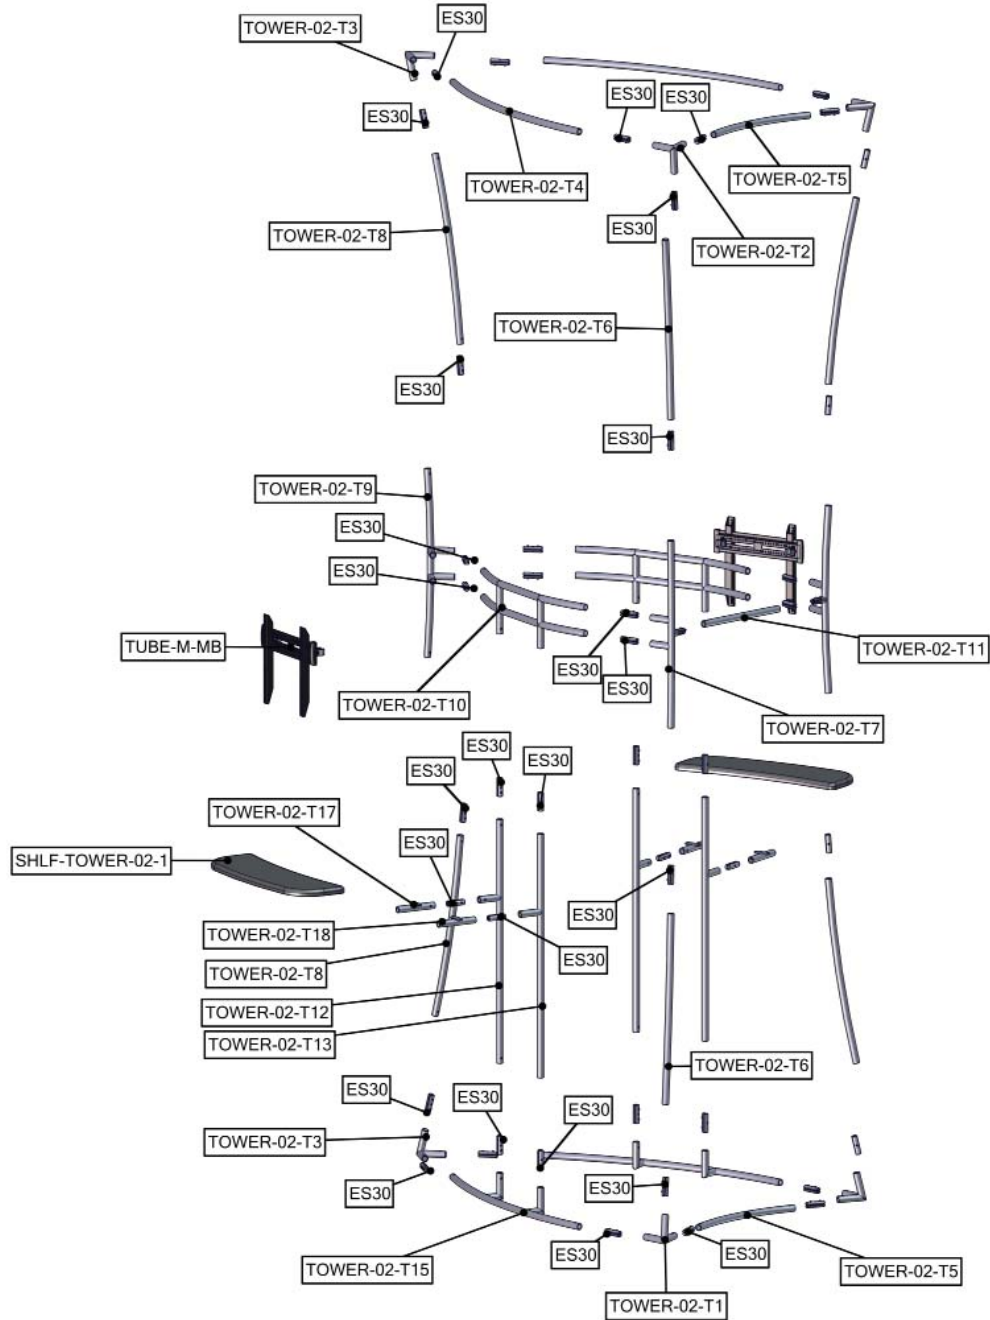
TOWER-02-T3
ES30
ES30
TOWER-02-T4
ES30
ES30
TOWER-02-T5
TOWER-02-T8
ES30
TOWER-02-T2
TOWER-02-T6
ES30
ES30
TOWER-02-T9
ES30
ES30
TUBE-M-MB
TOWER-02-T10
ES30
ES30
TOWER-02-T11
TOWER-02-T7
ES30
ES30
ES30
TOWER-02-T17
SHLF-TOWER-02-1
ES30
ES30
TOWER-02-T18
ES30
TOWER-02-T8
TOWER-02-T12
TOWER-02-T13
TOWER-02-T6
ES30
ES30
ES30
TOWER-02-T3
ES30
ES30
TOWER-02-T15
ES30
ES30
TOWER-02-T5
TOWER-02-T1